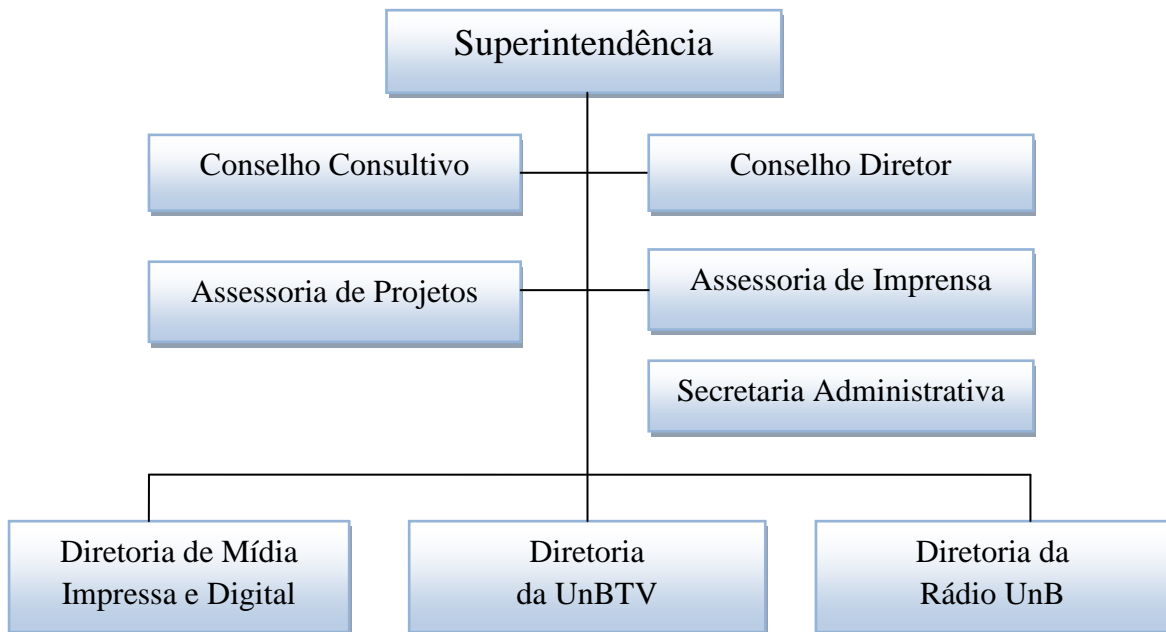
Superintendência

Conselho Consultivo

Conselho Diretor

Assessoria de Projetos

Assessoria de Imprensa

Secretaria Administrativa

Diretoria de Mídia Impressa e Digital

Diretoria da UnBTV

Diretoria da Rádio UnB